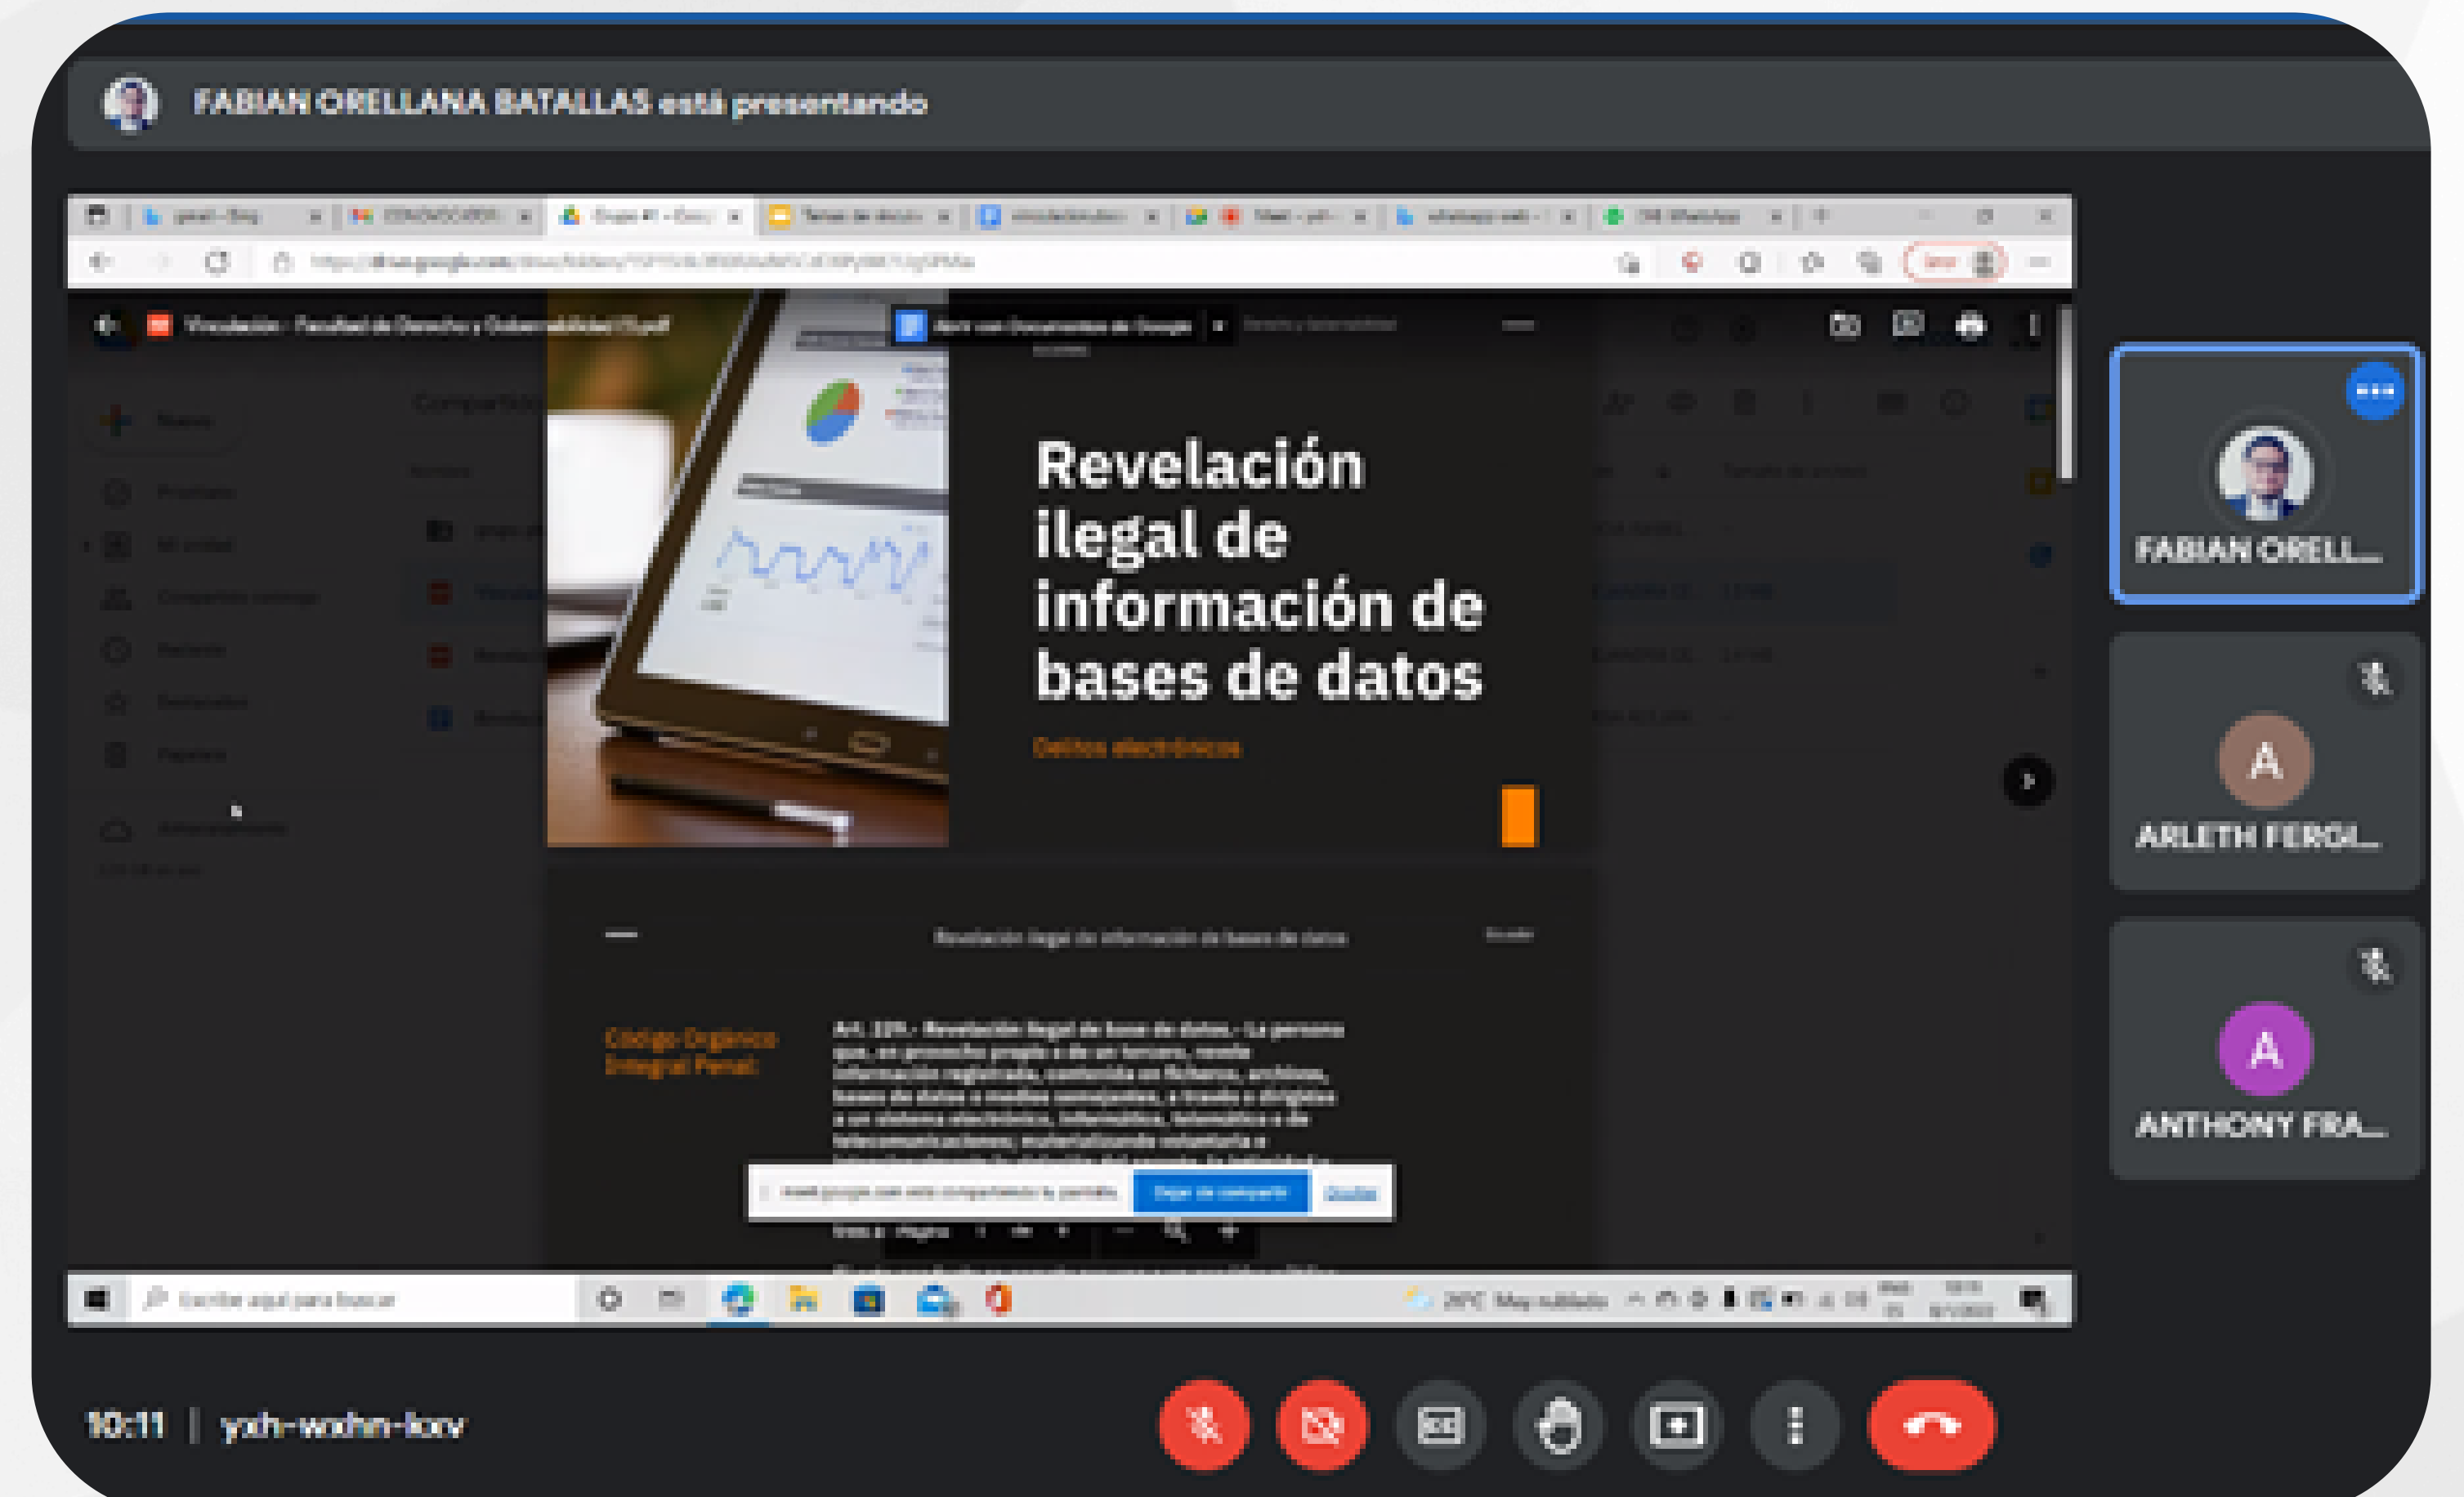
FABIAN ORELLANA BATALLAS está presentando

Revelación ilegal de información de bases de datos

Delitos electrónicos

Revelación ilegal de información de bases de datos

Código Orgánico Integral Penal:

Art. 229.- Revelación ilegal de base de datos.- La persona que, en provecho propio o de un tercero, revele información registrada, contenida en ficheros, archivos, bases de datos o medios semejantes, a través o dirigidas a un sistema electrónico, informático, telemático o de telecomunicaciones; materializando voluntaria e

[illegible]

Dejar de compartir

Ocultar

Escribe aquí para buscar

FABIAN ORELL...

ARLETH FERGI...

ANTHONY FRA...

10:11 | yxh-wxhn-kov